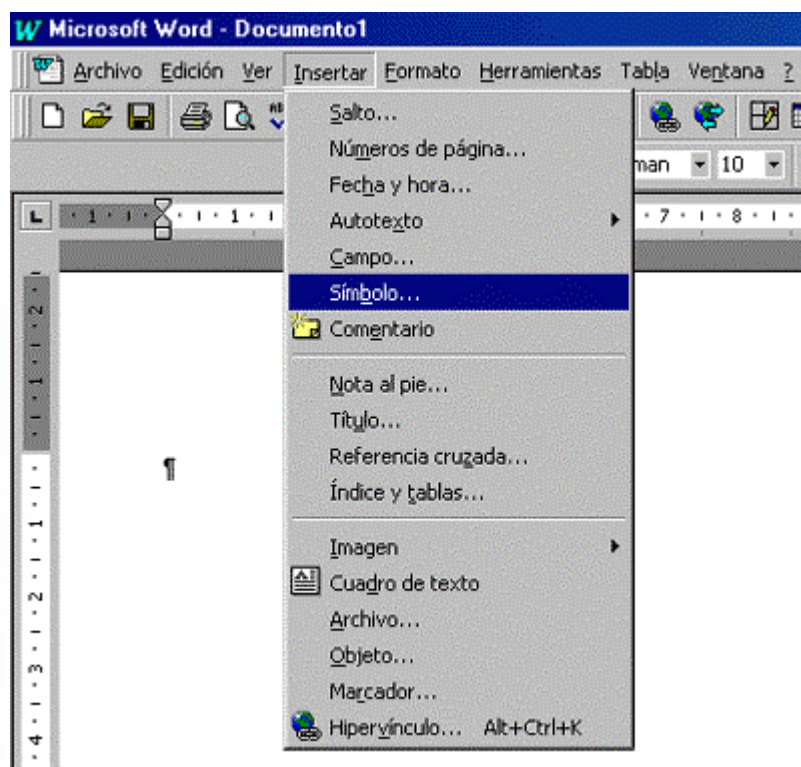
Microsoft Word - Documento1

Archivo Edición Ver Insertar Formato Herramientas Tabla Ventana ?

man 10

Salto...
Números de página...
Fecha y hora...
Autotexto
Campo...
Símbolo...
Comentario
Nota al pie...
Título...
Referencia cruzada...
Índice y tablas...
Imagen
Cuadro de texto
Archivo...
Objeto...
Marcador...
Hipervínculo... Alt+Ctrl+K

¶